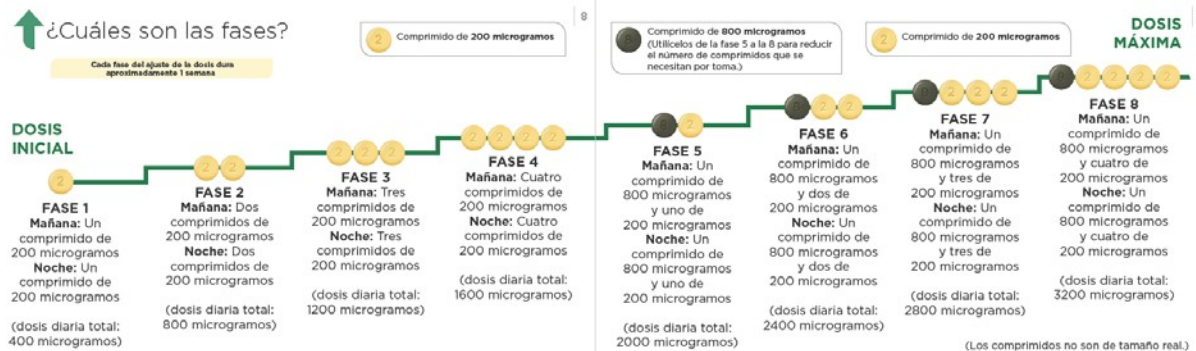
¿Cuáles son las fases?

Cada fase del ajuste de la dosis dura aproximadamente 1 semana

2 Comprimido de **200 microgramos**

8

Comprimido de **800 microgramos** (Utilícelos de la fase 5 a la 8 para reducir el número de comprimidos que se necesitan por toma.)

2 Comprimido de **200 microgramos**

DOSIS MÁXIMA

DOSIS INICIAL

2

**FASE 1**
**Mañana:** Un comprimido de 200 microgramos
**Noche:** Un comprimido de 200 microgramos

(dosis diaria total: 400 microgramos)

2 2

**FASE 2**
**Mañana:** Dos comprimidos de 200 microgramos
**Noche:** Dos comprimidos de 200 microgramos

(dosis diaria total: 800 microgramos)

2 2 2

**FASE 3**
**Mañana:** Tres comprimidos de 200 microgramos
**Noche:** Tres comprimidos de 200 microgramos

(dosis diaria total: 1200 microgramos)

2 2 2 2

**FASE 4**
**Mañana:** Cuatro comprimidos de 200 microgramos
**Noche:** Cuatro comprimidos de 200 microgramos

(dosis diaria total: 1600 microgramos)

8 2

**FASE 5**
**Mañana:** Un comprimido de 800 microgramos y uno de 200 microgramos
**Noche:** Un comprimido de 800 microgramos y uno de 200 microgramos

(dosis diaria total: 2000 microgramos)

8 2 2

**FASE 6**
**Mañana:** Un comprimido de 800 microgramos y dos de 200 microgramos
**Noche:** Un comprimido de 800 microgramos y dos de 200 microgramos

(dosis diaria total: 2400 microgramos)

8 2 2 2

**FASE 7**
**Mañana:** Un comprimido de 800 microgramos y tres de 200 microgramos
**Noche:** Un comprimido de 800 microgramos y tres de 200 microgramos

(dosis diaria total: 2800 microgramos)

8 2 2 2 2

**FASE 8**
**Mañana:** Un comprimido de 800 microgramos y cuatro de 200 microgramos
**Noche:** Un comprimido de 800 microgramos y cuatro de 200 microgramos

(dosis diaria total: 3200 microgramos)

(Los comprimidos no son de tamaño real.)